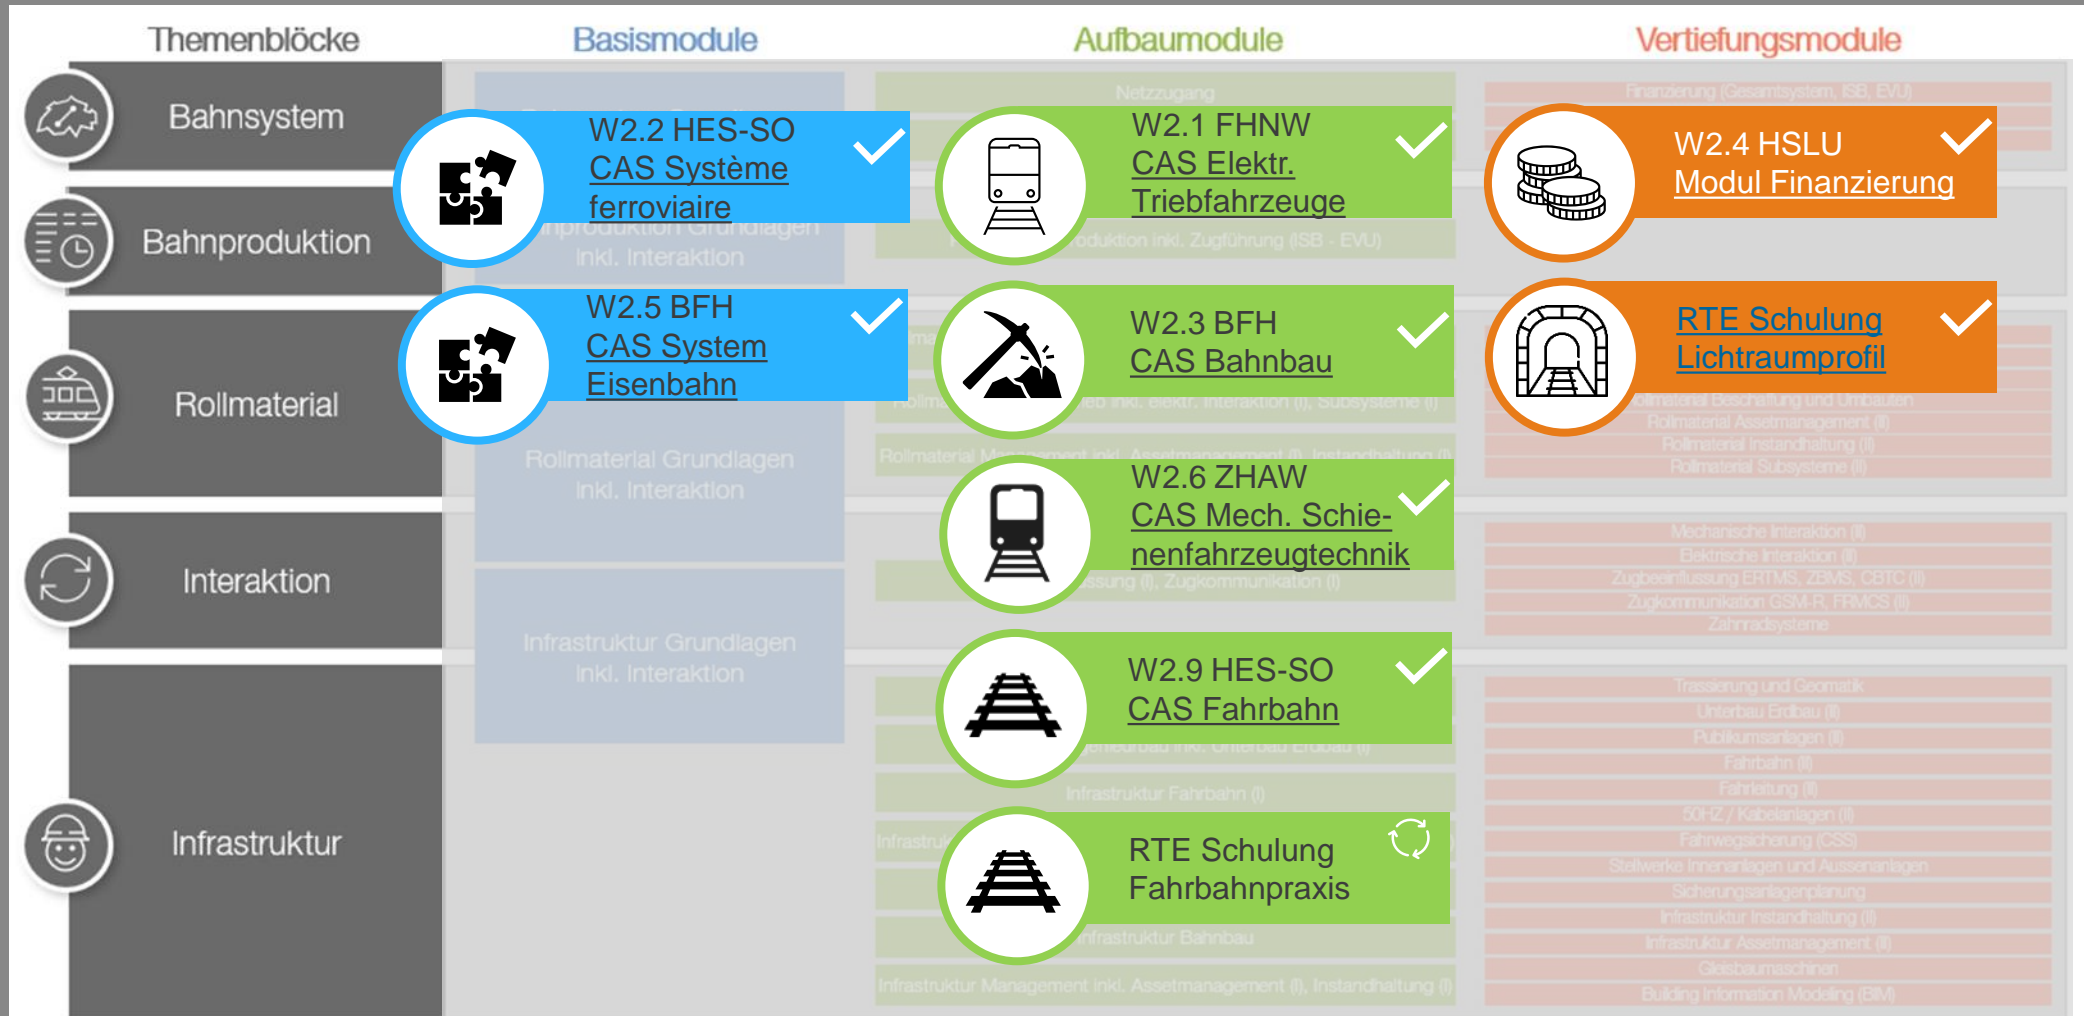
Themenblöcke

Bahnsystem

Bahnproduktion

Rollmaterial

Interaktion

Infrastruktur

Basismodule

W2.2 HES-SO
CAS Système ferroviaire

inkl. Interaktion

W2.5 BFH
CAS System Eisenbahn

Rollmaterial Grundlagen inkl. Interaktion

Infrastruktur Grundlagen inkl. Interaktion

Aufbaumodule

Netzzugang

W2.1 FHNW
CAS Elektr. Triebfahrzeuge

W2.3 BFH
CAS Bahnbau

W2.6 ZHAW
CAS Mech. Schienenfahrzeugtechnik

W2.9 HES-SO
CAS Fahrbahn

Infrastruktur Fahrbahn (I)

RTE Schulung Fahrbahnpraxis

Infrastruktur Bahnbau

Infrastruktur Management inkl. Assetmanagement (I), Instandhaltung (I)

Vertiefungsmodule

Finanzierung (Gesamtsystem, ISB, EVU)

W2.4 HSLU
Modul Finanzierung

RTE Schulung Lichtraumprofil

Rollmaterial Assetmanagement (II)
Rollmaterial Instandhaltung (II)
Rollmaterial Subsysteme (II)

Mechanische Interaktion (II)
Elektrische Interaktion (II)
Zugbeeinflussung ERTMS, ZBMS, CBTC (II)
Zugkommunikation GSM-R, FRMCS (II)
Zahnradsysteme

Trassierung und Geomatik
Unterbau Erdbau (II)
Publikumsanlagen (II)
Fahrbahn (II)
Fahrleitung (II)
50HZ / Kabelanlagen (II)
Fahrwegsicherung (CSS)
Stellwerke Innenanlagen und Aussenanlagen
Sicherungsanlagenplanung
Infrastruktur Instandhaltung (II)
Infrastruktur Assetmanagement (II)
Gleisbaumaschinen
Building Information Modeling (BIM)